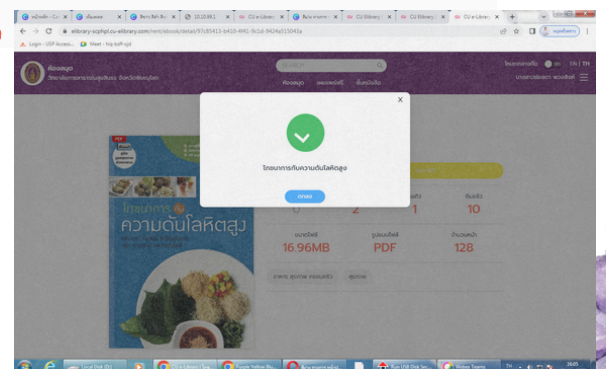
elibrary-scphpl.cu-elibrary.com/rent/ebook/detail/97c85413-b410-4f41-8c1d-9424a315043a

Login - USP Access... Meet - hiy-boff-zjd

ห้องสมุด

ห้องสมุด

ความดันโลหิตสูง

×

โภชนาการกับความดันโลหิตสูง

ตกลง

0

2

1

10

16.96MB

PDF

128

ความดันโลหิตสูง

TH EN

2045